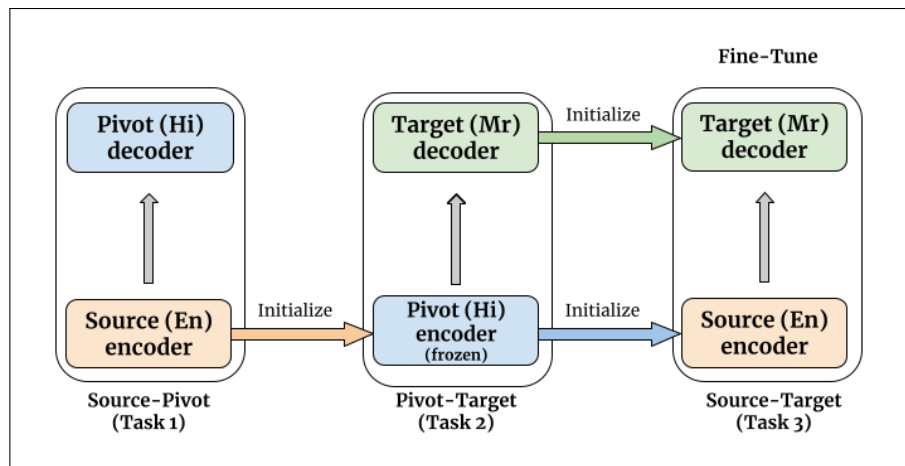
Fine-Tune

Pivot (Hi) decoder

Source (En) encoder

Source-Pivot (Task 1)

Initialize

Target (Mr) decoder

Pivot (Hi) encoder (frozen)

Pivot-Target (Task 2)

Initialize

Initialize

Target (Mr) decoder

Source (En) encoder

Source-Target (Task 3)